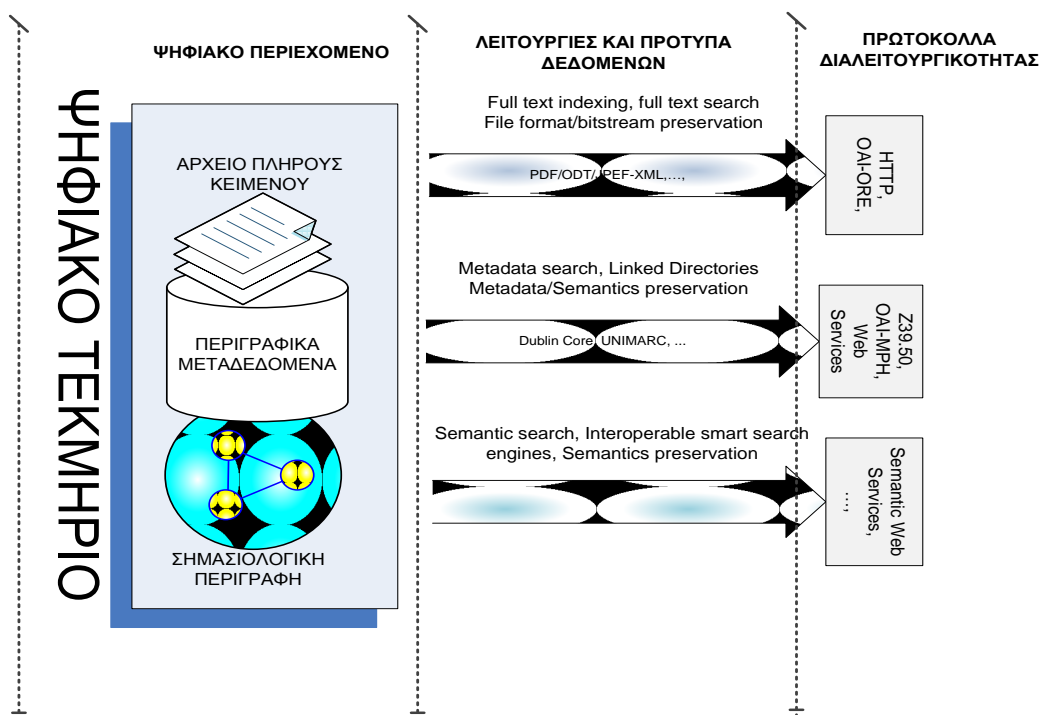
ΨΗΦΙΑΚΟ ΠΕΡΙΕΧΟΜΕΝΟ

ΛΕΙΤΟΥΡΓΙΕΣ ΚΑΙ ΠΡΟΤΥΠΑ ΔΕΔΟΜΕΝΩΝ

ΠΡΩΤΟΚΟΛΛΑ ΔΙΑΛΕΙΤΟΥΡΓΙΚΟΤΗΤΑΣ

ΨΗΦΙΑΚΟ ΤΕΚΜΗΡΙΟ

ΑΡΧΕΙΟ ΠΛΗΡΟΥΣ ΚΕΙΜΕΝΟΥ

ΠΕΡΙΓΡΑΦΙΚΑ ΜΕΤΑΔΕΔΟΜΕΝΑ

ΣΗΜΑΣΙΟΛΟΓΙΚΗ ΠΕΡΙΓΡΑΦΗ

Full text indexing, full text search
File format/bitstream preservation

PDF/ODT/JPEF-XML,...,

HTTP, OAI-ORE,

Metadata search, Linked Directories
Metadata/Semantics preservation

Dublin Core, UNIMARC, ...

Z39.50, OAI-MPH, Web Services

Semantic search, Interoperable smart search engines, Semantics preservation

Semantic Web Services, ...